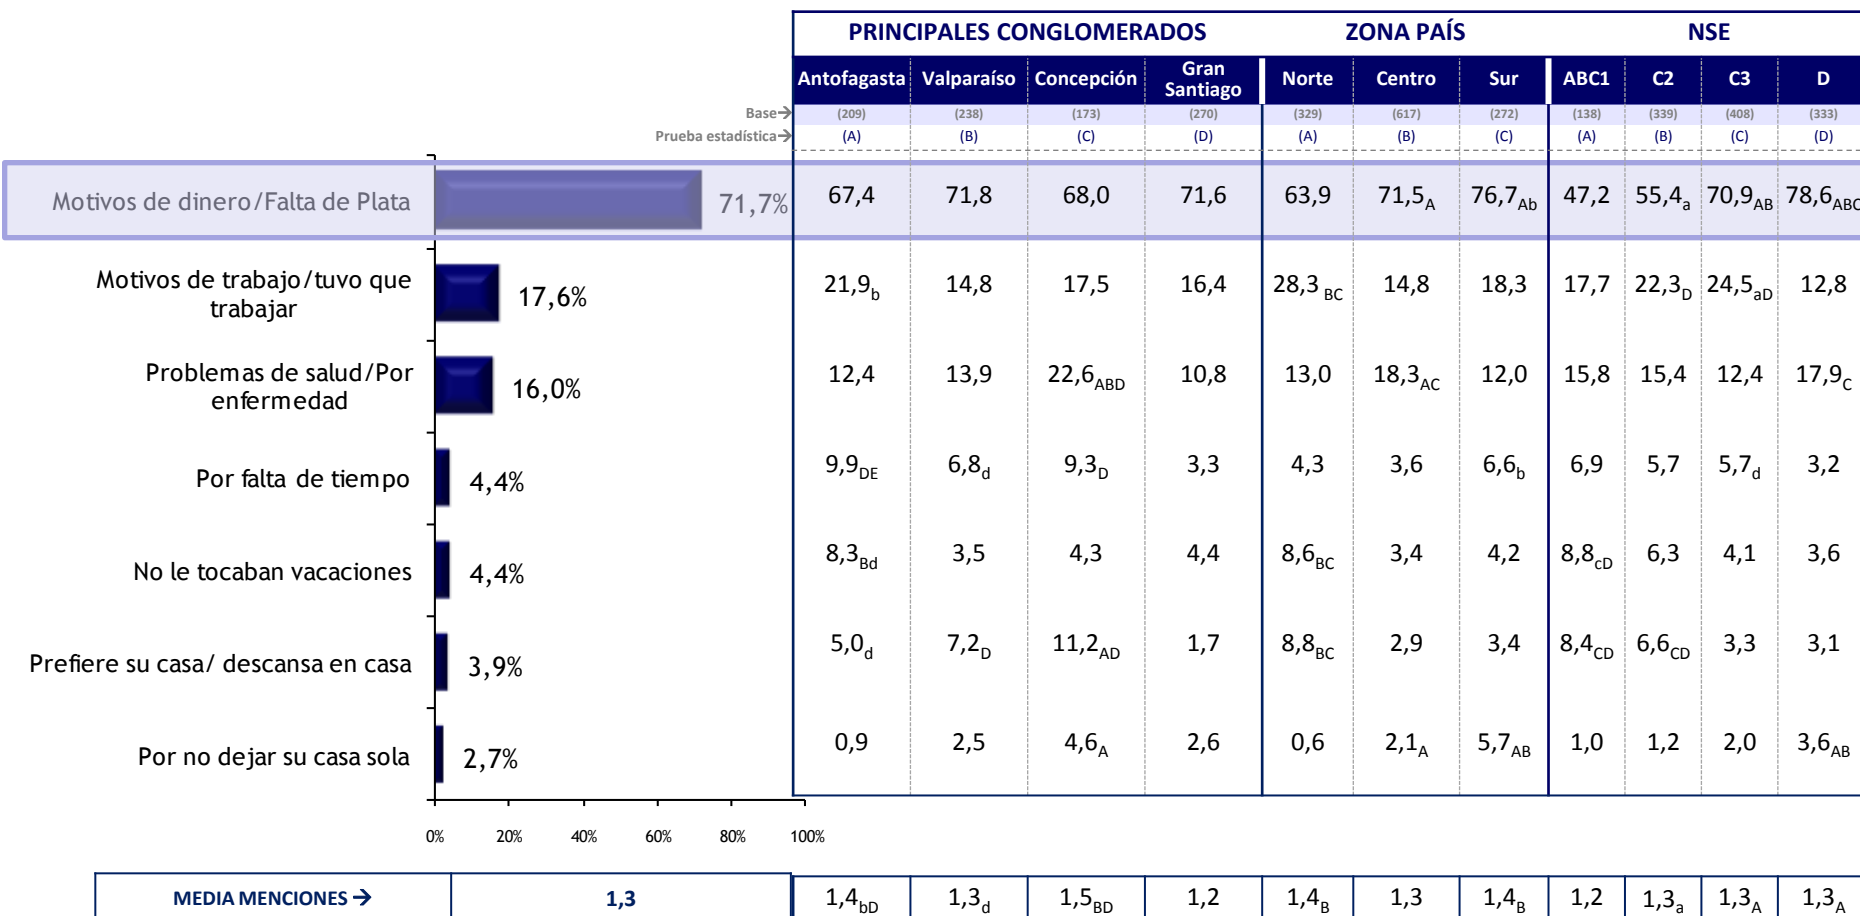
| | | PRINCIPALES CONGLOMERADOS | | | | ZONA PAÍS | | | NSE | | | |
|---|---|---|---|---|---|---|---|---|---|---|---|---|
| | | Antofagasta | Valparaíso | Concepción | Gran Santiago | Norte | Centro | Sur | ABC1 | C2 | C3 | D |
| Base→ | | (209) | (238) | (173) | (270) | (329) | (617) | (272) | (138) | (339) | (408) | (333) |
| Prueba estadística→ | | (A) | (B) | (C) | (D) | (A) | (B) | (C) | (A) | (B) | (C) | (D) |
| Motivos de dinero/Falta de Plata | 71,7% | 67,4 | 71,8 | 68,0 | 71,6 | 63,9 | 71,5$_{A}$ | 76,7$_{Ab}$ | 47,2 | 55,4$_{a}$ | 70,9$_{AB}$ | 78,6$_{ABC}$ |
| Motivos de trabajo/tuvo que trabajar | 17,6% | 21,9$_{b}$ | 14,8 | 17,5 | 16,4 | 28,3$_{BC}$ | 14,8 | 18,3 | 17,7 | 22,3$_{D}$ | 24,5$_{aD}$ | 12,8 |
| Problemas de salud/Por enfermedad | 16,0% | 12,4 | 13,9 | 22,6$_{ABD}$ | 10,8 | 13,0 | 18,3$_{AC}$ | 12,0 | 15,8 | 15,4 | 12,4 | 17,9$_{C}$ |
| Por falta de tiempo | 4,4% | 9,9$_{DE}$ | 6,8$_{d}$ | 9,3$_{D}$ | 3,3 | 4,3 | 3,6 | 6,6$_{b}$ | 6,9 | 5,7 | 5,7$_{d}$ | 3,2 |
| No le tocaban vacaciones | 4,4% | 8,3$_{Bd}$ | 3,5 | 4,3 | 4,4 | 8,6$_{BC}$ | 3,4 | 4,2 | 8,8$_{cD}$ | 6,3 | 4,1 | 3,6 |
| Prefiere su casa/ descansa en casa | 3,9% | 5,0$_{d}$ | 7,2$_{D}$ | 11,2$_{AD}$ | 1,7 | 8,8$_{BC}$ | 2,9 | 3,4 | 8,4$_{CD}$ | 6,6$_{CD}$ | 3,3 | 3,1 |
| Por no dejar su casa sola | 2,7% | 0,9 | 2,5 | 4,6$_{A}$ | 2,6 | 0,6 | 2,1$_{A}$ | 5,7$_{AB}$ | 1,0 | 1,2 | 2,0 | 3,6$_{AB}$ |

0% 20% 40% 60% 80% 100%

| MEDIA MENCIONES → | 1,3 | 1,4$_{bD}$ | 1,3$_{d}$ | 1,5$_{BD}$ | 1,2 | 1,4$_{B}$ | 1,3 | 1,4$_{B}$ | 1,2 | 1,3$_{a}$ | 1,3$_{A}$ | 1,3$_{A}$ |
|---|---|---|---|---|---|---|---|---|---|---|---|---|